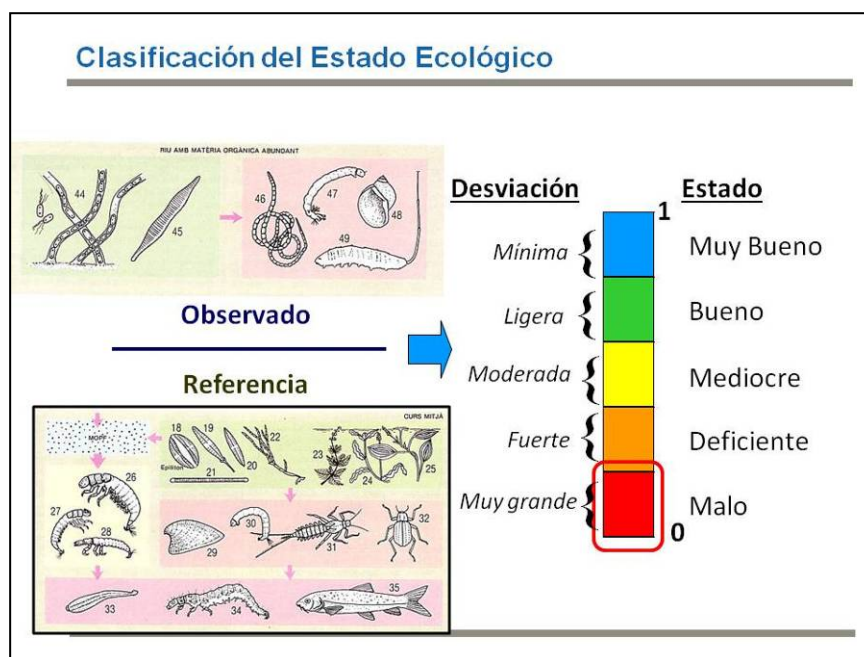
Clasificación del Estado Ecológico

RIU AMB MATÈRIA ORGÀNICA ABUNDANT

44 45 46 47 48 49

Observado

Referencia

CURS MITJÀ

MOSP

18 19 20 21 22 23 24 25

Epilition

26 27 28 29 30 31 32 33 34 35

Desviación

Estado

1

Mínima

Muy Bueno

Ligera

Bueno

Moderada

Mediocre

Fuerte

Deficiente

Muy grande

Malo

0